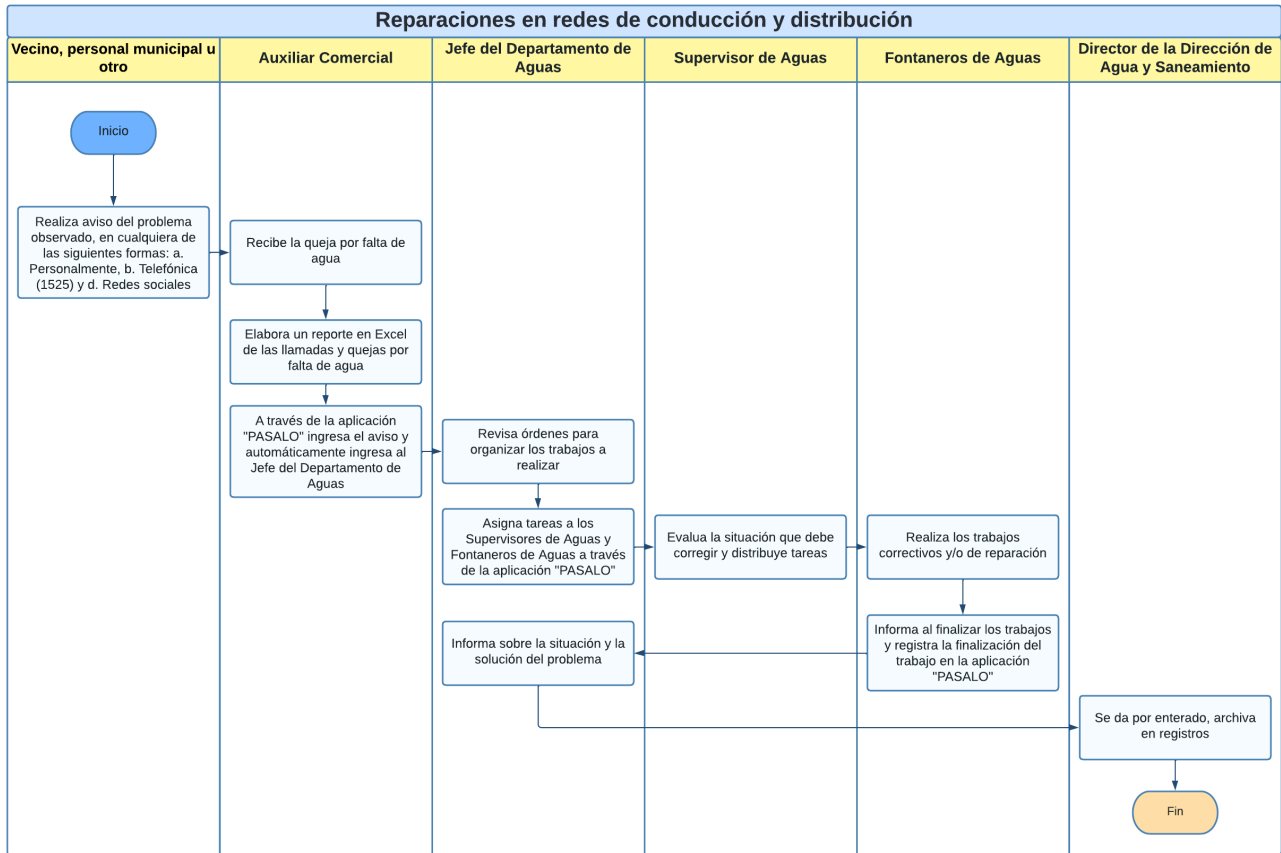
Reparaciones en redes de conducción y distribución

Vecino, personal municipal u otro

Auxiliar Comercial

Jefe del Departamento de Aguas

Supervisor de Aguas

Fontaneros de Aguas

Director de la Dirección de Agua y Saneamiento

Inicio

Realiza aviso del problema observado, en cualquiera de las siguientes formas: a. Personalmente, b. Telefónica (1525) y d. Redes sociales

Recibe la queja por falta de agua

Elabora un reporte en Excel de las llamadas y quejas por falta de agua

A través de la aplicación "PASALO" ingresa el aviso y automáticamente ingresa al Jefe del Departamento de Aguas

Revisa órdenes para organizar los trabajos a realizar

Asigna tareas a los Supervisores de Aguas y Fontaneros de Aguas a través de la aplicación "PASALO"

Evalua la situación que debe corregir y distribuye tareas

Realiza los trabajos correctivos y/o de reparación

Informa al finalizar los trabajos y registra la finalización del trabajo en la aplicación "PASALO"

Informa sobre la situación y la solución del problema

Se da por enterado, archiva en registros

Fin